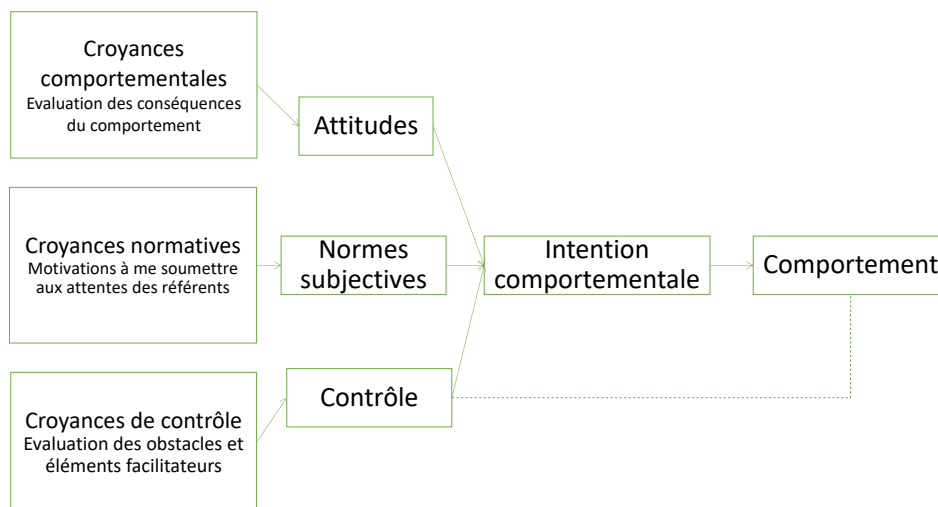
Croyances comportementales
Evaluation des conséquences du comportement

Attitudes

Croyances normatives
Motivations à me soumettre aux attentes des référents

Normes subjectives

Intention comportementale

Comportement

Croyances de contrôle
Evaluation des obstacles et éléments facilitateurs

Contrôle